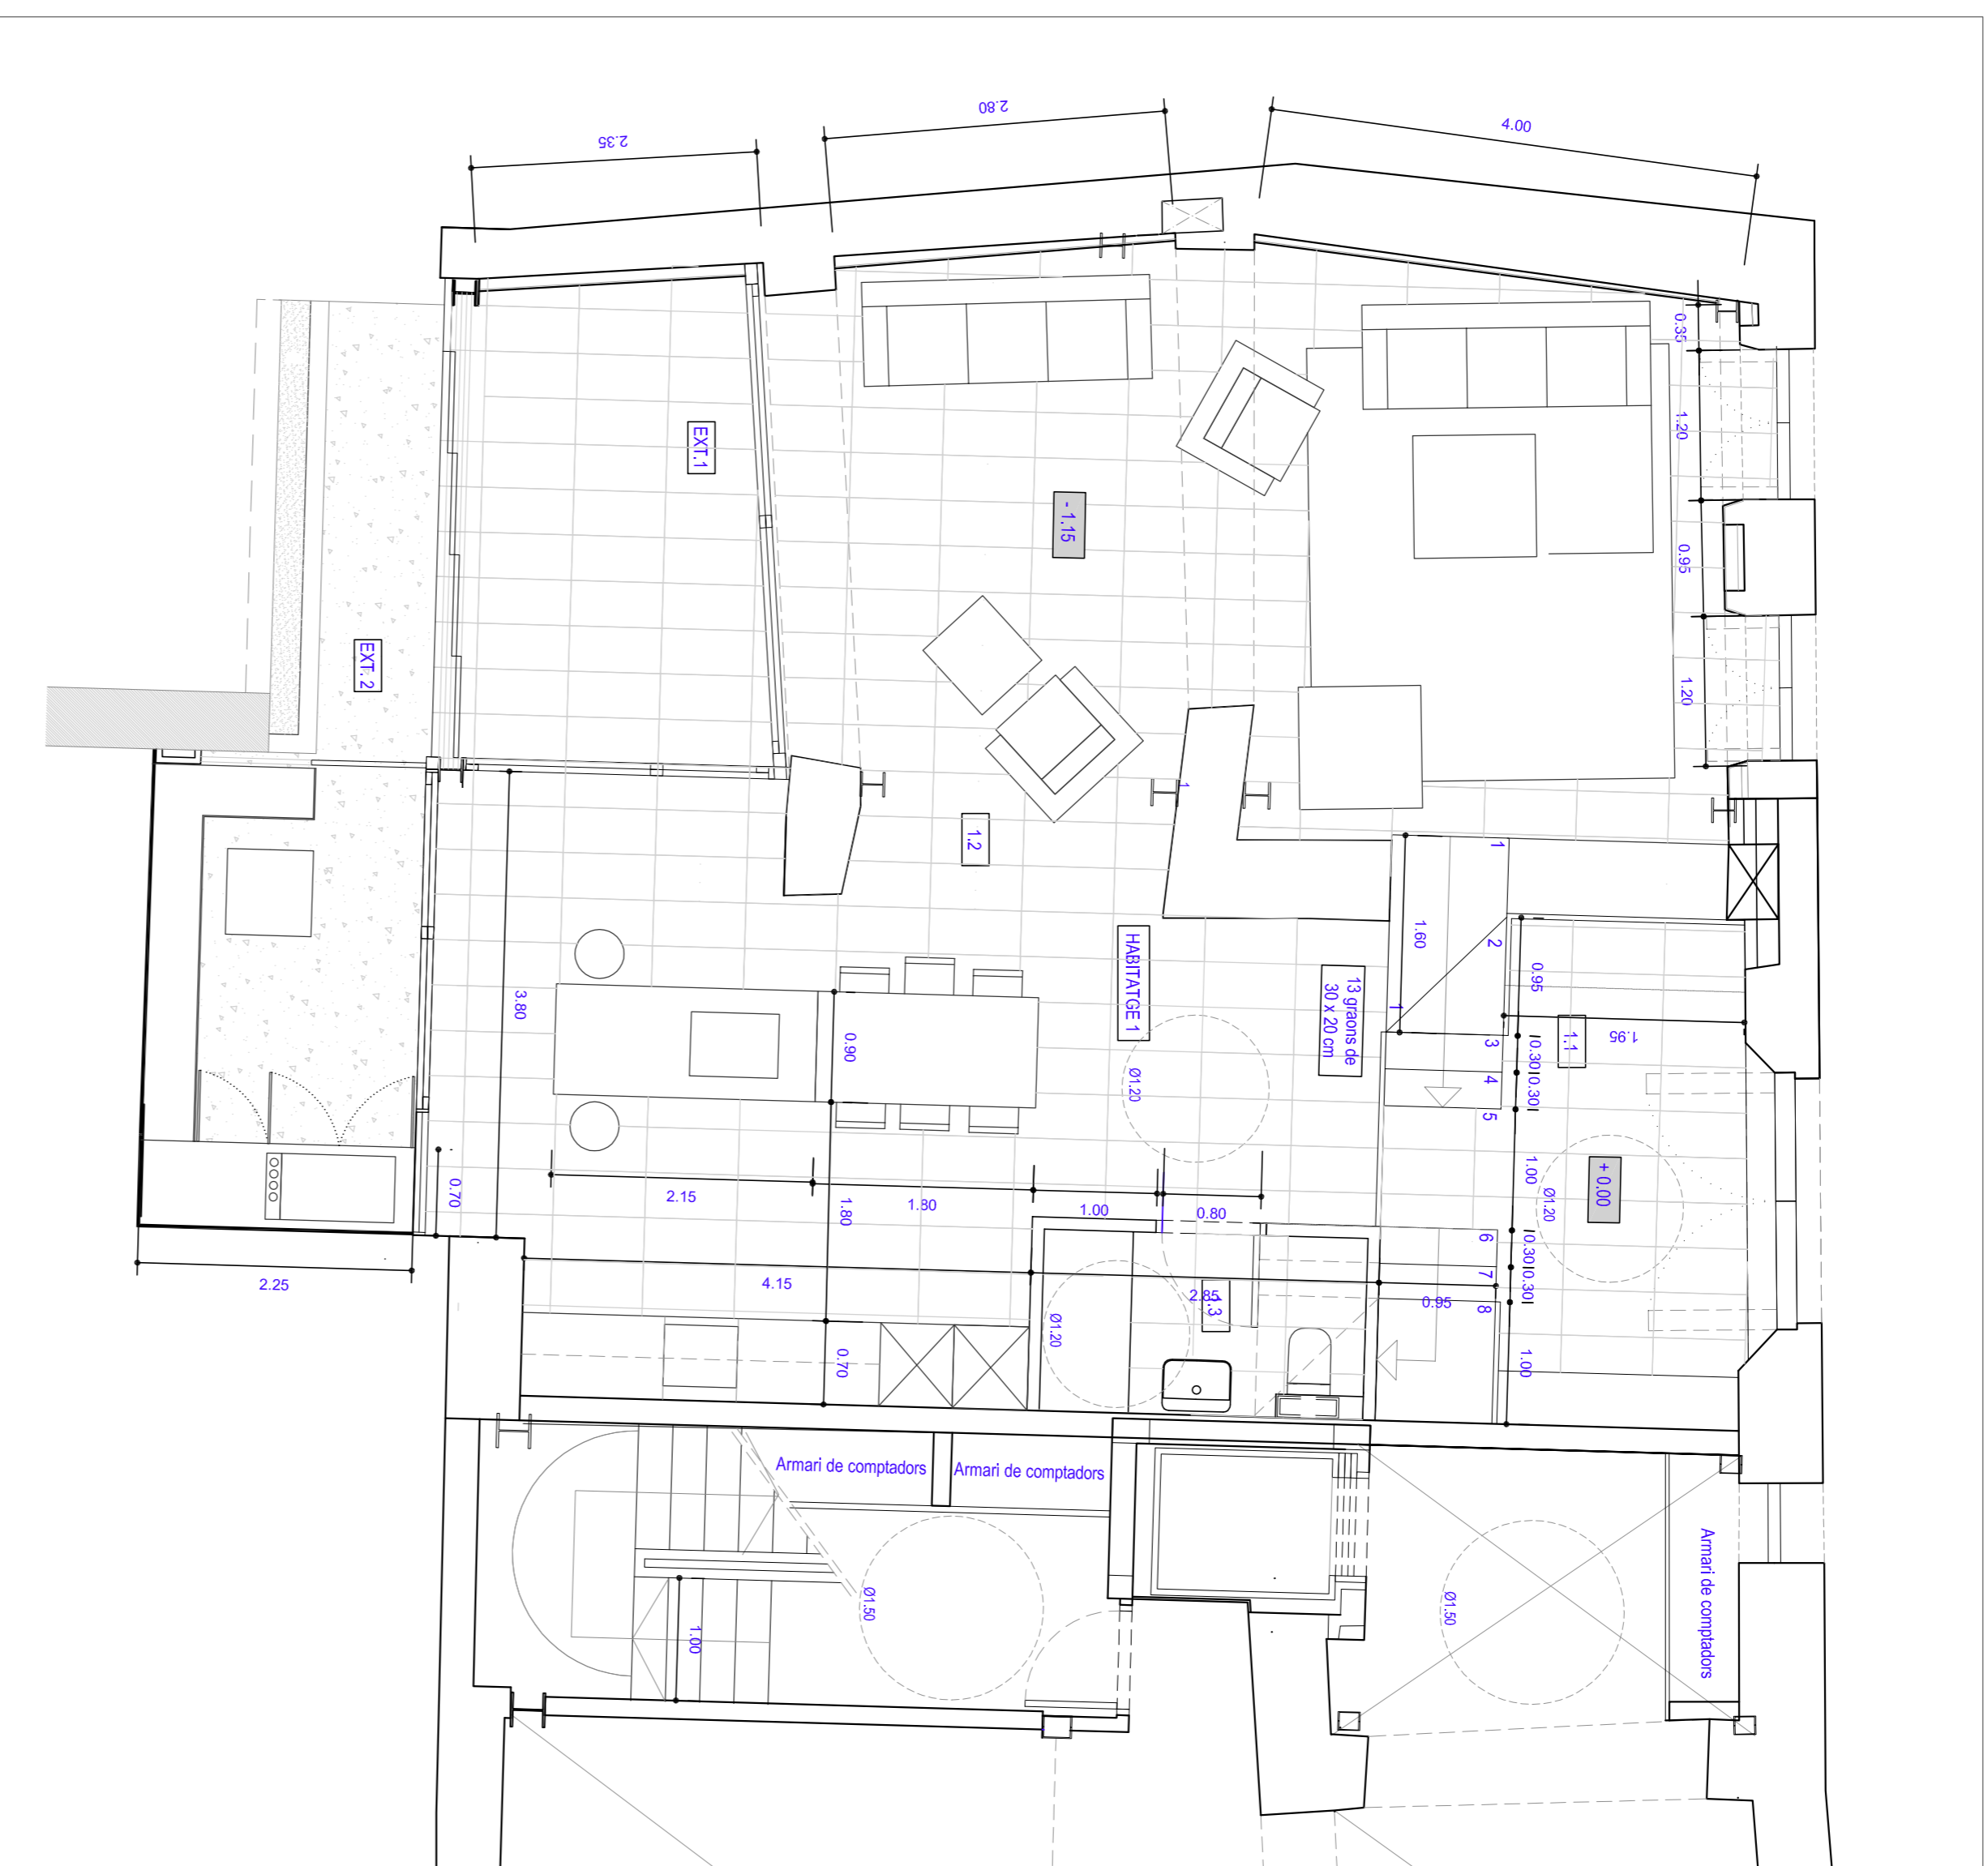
2.35
2.80
4.00
0.35
1.20
0.95
1.20
EXT.1
- 1.15
EXT. 2
1.2
1
1
HABITATGE 1
13 graons de 30 x 20 cm
1.60
2
0.95
1
1.1
1.95
3
0.30
4
0.30
5
3.80
0.90
Ø1.20
1.00
Ø1.20
+ 0.00
0.70
2.15
1.80
1.80
1.00
0.80
6
0.30
7
0.30
8
2.25
4.15
Ø1.20
2.85
1.3
0.95
0.70
1.00
Armari de comptadors
Armari de comptadors
Ø1.50
1.00
Ø1.50
Armari de comptadors